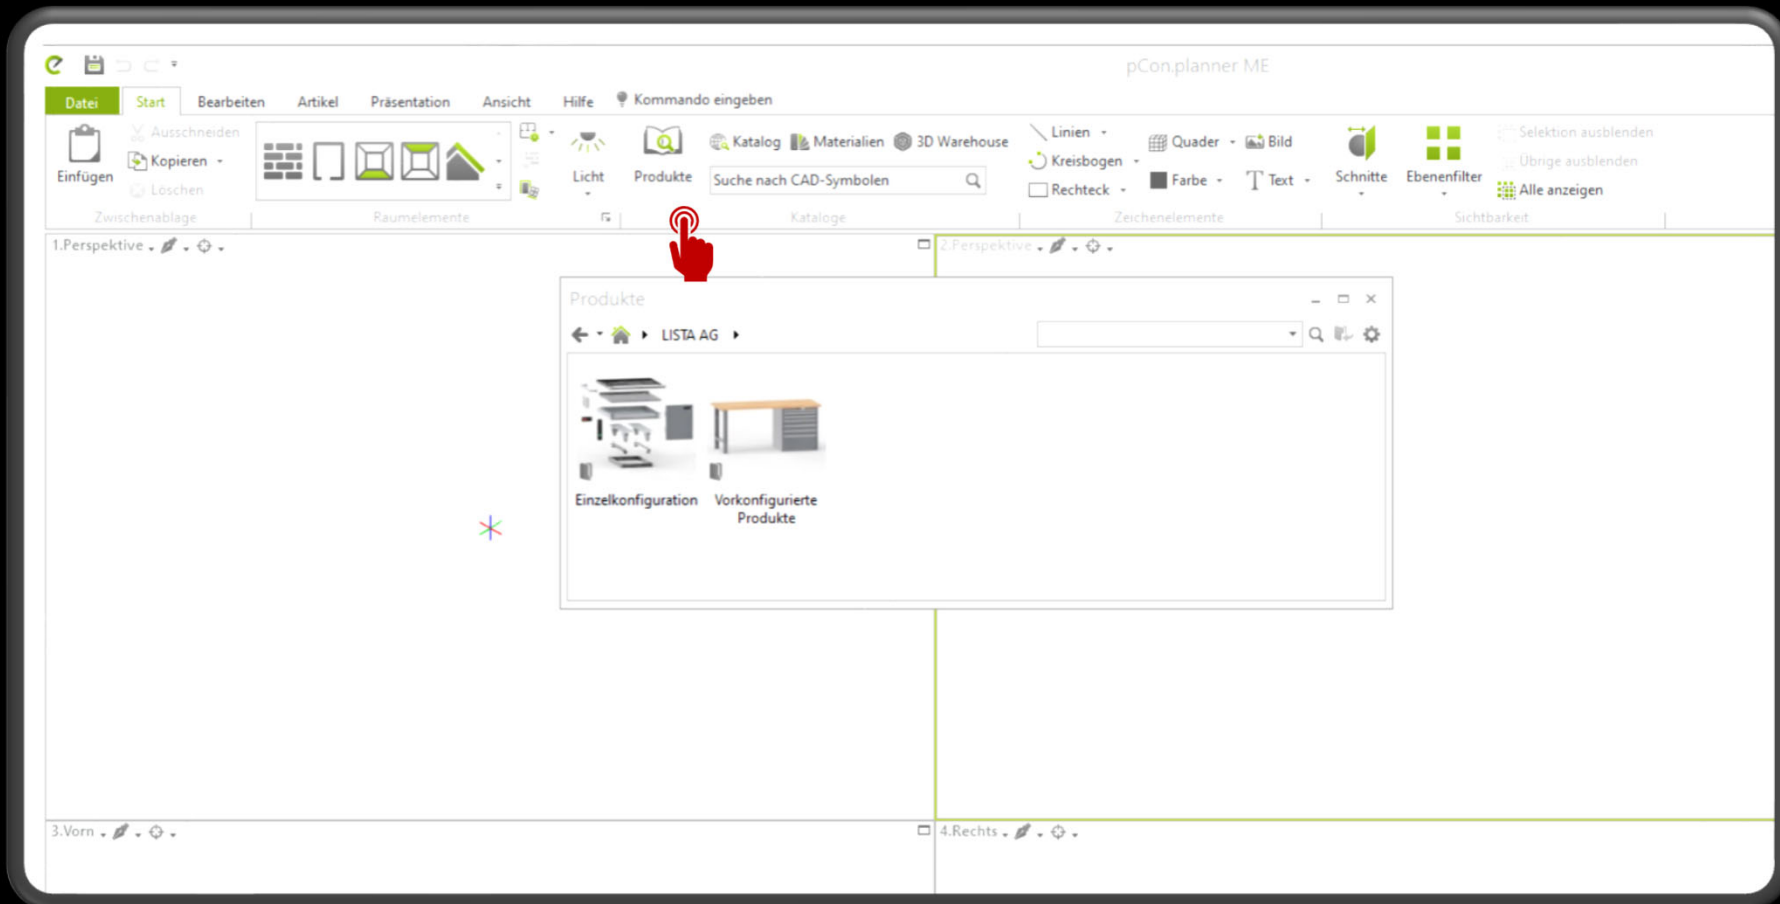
pCon.planner ME

Datei Start Bearbeiten Artikel Präsentation Ansicht Hilfe Kommando eingeben

Einfügen Ausschneiden Kopieren Löschen
Zwischenablage

Raumelemente

Licht Produkte

Katalog Materialien 3D Warehouse
Suche nach CAD-Symbolen
Kataloge

Linien Kreisbogen Rechteck Quader Bild Farbe Text
Zeichenelemente

Schnitte Ebenenfilter Selektion ausblenden Übrige ausblenden Alle anzeigen
Sichtbarkeit

1.Perspektive

2.Perspektive

Produkte

LISTA AG

Einzelkonfiguration

Vorkonfigurierte Produkte

3.Vorn

4.Rechts